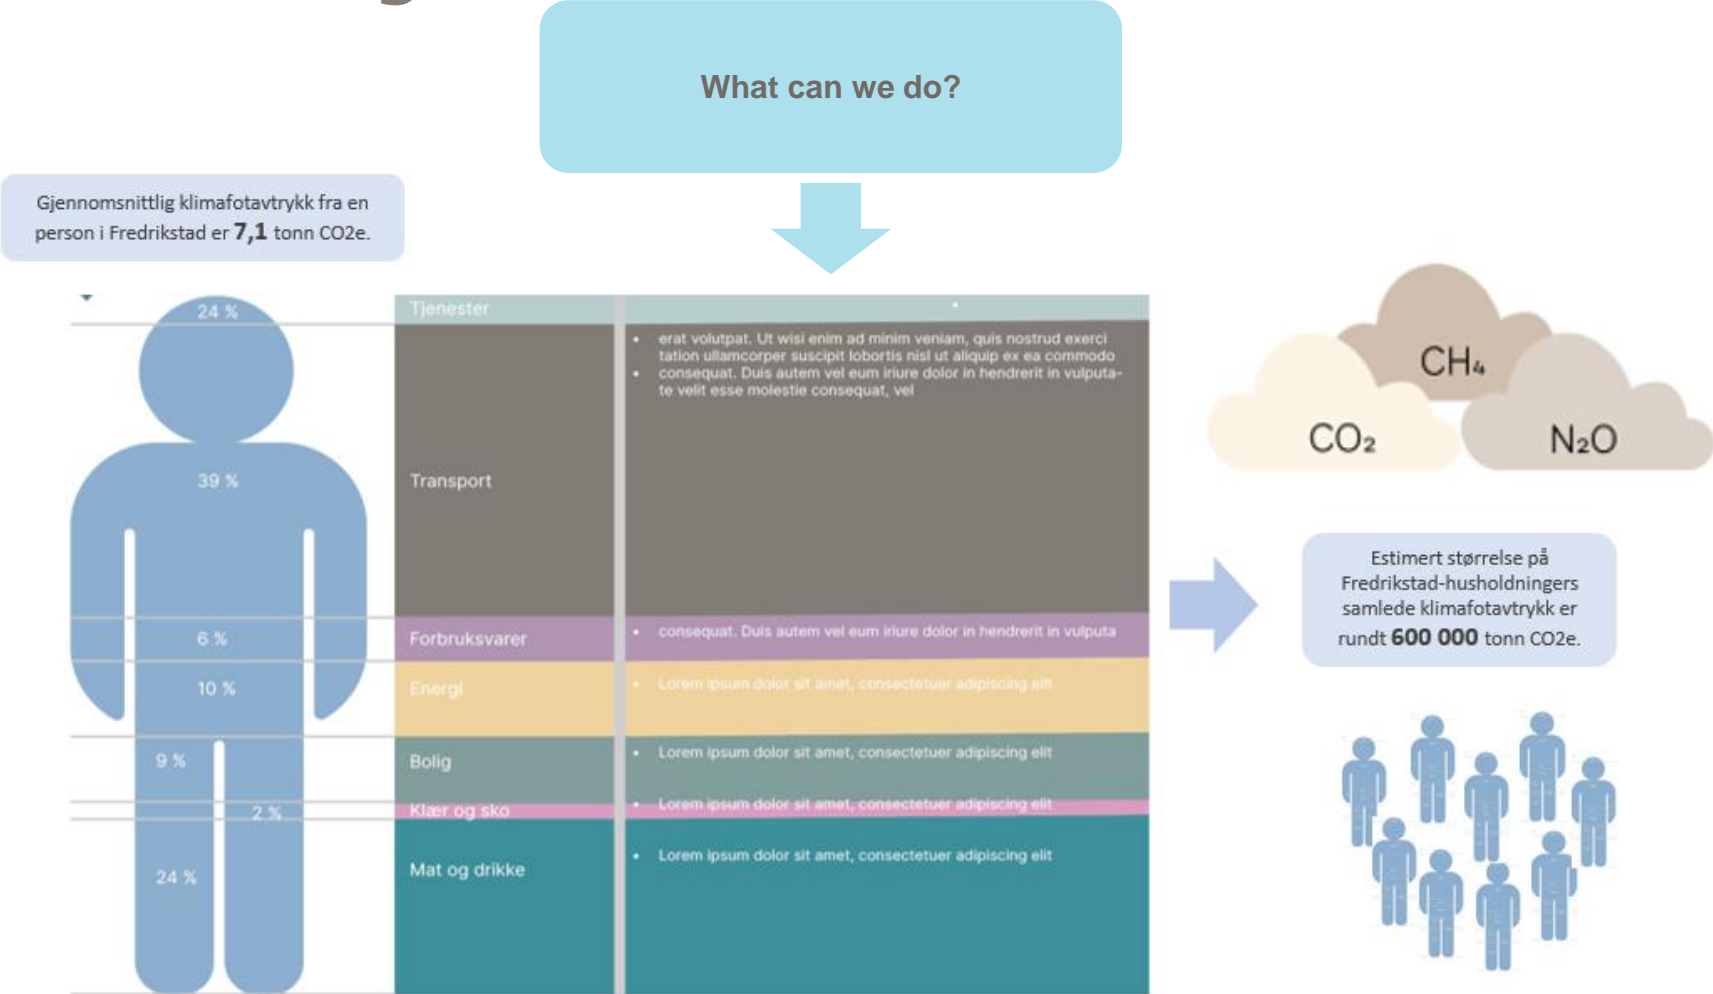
What can we do?

Gjennomsnittlig klimafotavtrykk fra en person i Fredrikstad er **7,1** tonn CO2e.

24 %

39 %

6 %

10 %

9 %

2 %

24 %

Tjenester

Transport

- erat volutpat. Ut wisi enim ad minim veniam, quis nostrud exerci tation ullamcorper suscipit lobortis nisl ut aliquip ex ea commodo
- consequat. Duis autem vel eum iriure dolor in hendrerit in vulputate velit esse molestie consequat, vel

Forbruksvarer

- consequat. Duis autem vel eum iriure dolor in hendrerit in vulputa

Energi

- Lorem ipsum dolor sit amet, consectetuer adipiscing elit

Bolig

- Lorem ipsum dolor sit amet, consectetuer adipiscing elit

Klær og sko

- Lorem ipsum dolor sit amet, consectetuer adipiscing elit

Mat og drikke

- Lorem ipsum dolor sit amet, consectetuer adipiscing elit

$CH_4$

$CO_2$

$N_2O$

Estimert størrelse på Fredrikstad-husholdningers samlede klimafotavtrykk er rundt **600 000** tonn CO2e.